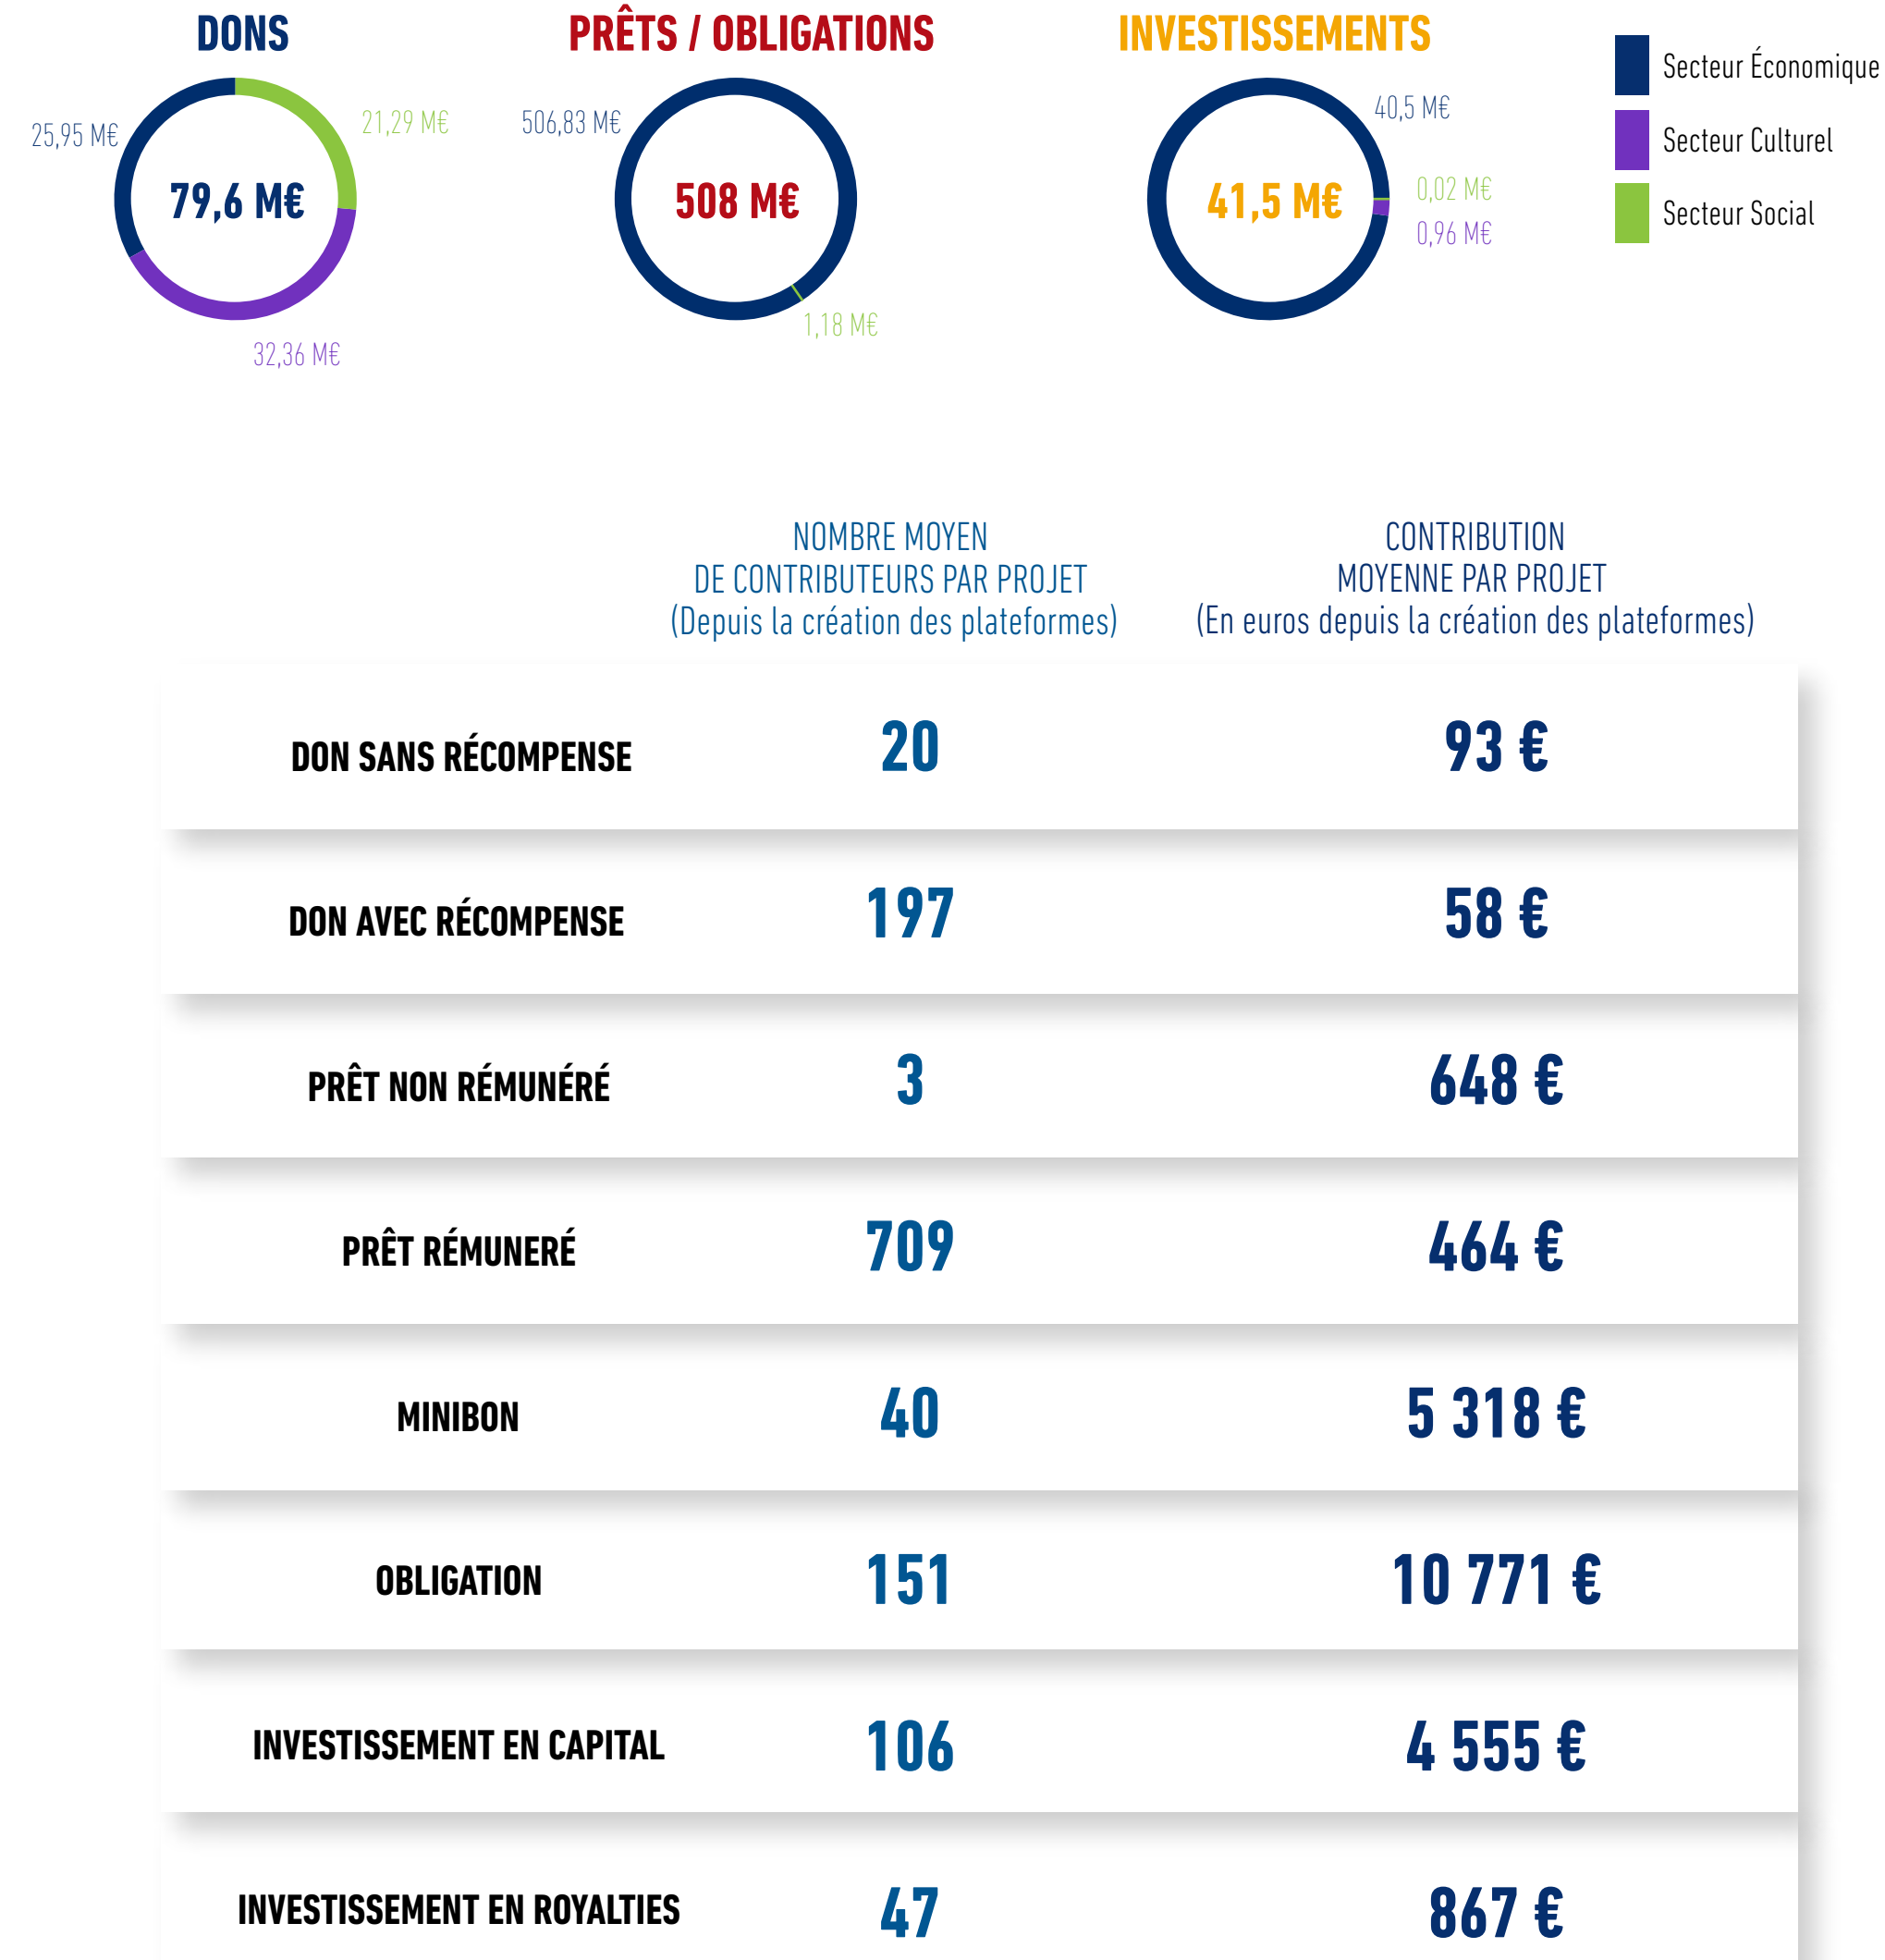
DONS

25,95 M€

21,29 M€

79,6 M€

32,36 M€

PRÊTS / OBLIGATIONS

506,83 M€

508 M€

1,18 M€

INVESTISSEMENTS

40,5 M€

41,5 M€

0,02 M€

0,96 M€

Secteur Économique

Secteur Culturel

Secteur Social

| | NOMBRE MOYEN DE CONTRIBUTEURS PAR PROJET (Depuis la création des plateformes) | CONTRIBUTION MOYENNE PAR PROJET (En euros depuis la création des plateformes) |
|---|---|---|
| DON SANS RÉCOMPENSE | 20 | 93 € |
| DON AVEC RÉCOMPENSE | 197 | 58 € |
| PRÊT NON RÉMUNÉRÉ | 3 | 648 € |
| PRÊT RÉMUNERÉ | 709 | 464 € |
| MINIBON | 40 | 5 318 € |
| OBLIGATION | 151 | 10 771 € |
| INVESTISSEMENT EN CAPITAL | 106 | 4 555 € |
| INVESTISSEMENT EN ROYALTIES | 47 | 867 € |